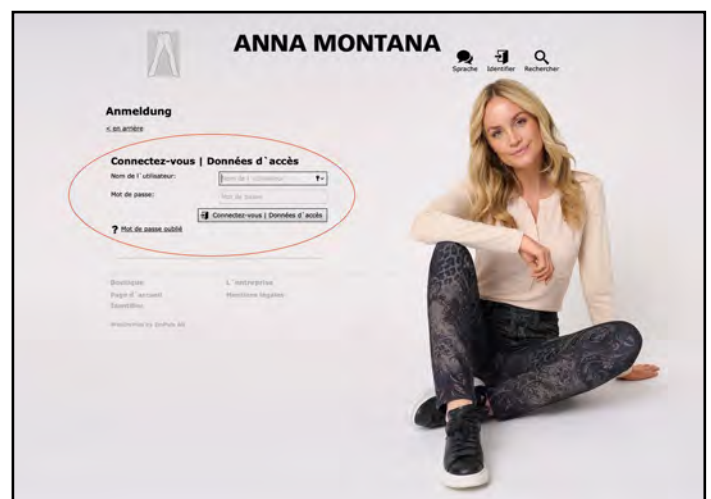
ANNA MONTANA

Sprache Identifier Rechercher

Anmeldung

< en arrière

Connectez-vous | Données d`accès

Nom de l`utilisateur: Nom de l`utilisateur

Mot de passe: Mot de passe

Connectez-vous | Données d`accès

? Mot de passe oublié

Boutique L`entreprise
Page d`accueil Mentions légales
Identifier

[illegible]